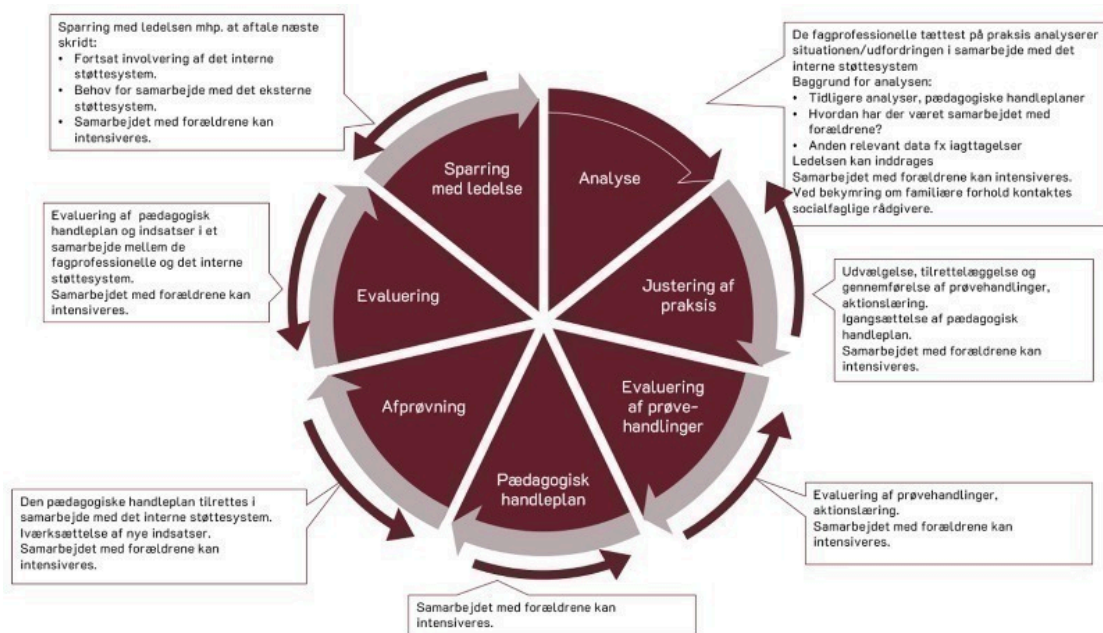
Sparring med ledelsen mhp. at aftale næste skridt:
• Fortsat involvering af det interne støttesystem.
• Behov for samarbejde med det eksterne støttesystem.
• Samarbejdet med forældrene kan intensiveres.

De fagprofessionelle tættest på praksis analyserer situationen/udfordringen i samarbejde med det interne støttesystem
Baggrund for analysen:
• Tidligere analyser, pædagogiske handleplaner
• Hvordan har der været samarbejdet med forældrene?
• Anden relevant data fx iagttagelser
Ledelsen kan inddrages
Samarbejdet med forældrene kan intensiveres.
Ved bekymring om familiære forhold kontaktes socialfaglige rådgivere.

Sparring med ledelse

Analyse

Evaluering af pædagogisk handleplan og indsatser i et samarbejde mellem de fagprofessionelle og det interne støttesystem.
Samarbejdet med forældrene kan intensiveres.

Evaluering

Justering af praksis

Udvælgelse, tilrettelæggelse og gennemførelse af prøvehandlinger, aktionslæring.
Igangsættelse af pædagogisk handleplan.
Samarbejdet med forældrene kan intensiveres.

Afprøvning

Evaluering af prøvehandlinger

Pædagogisk handleplan

Den pædagogiske handleplan tilrettes i samarbejde med det interne støttesystem.
Iværksættelse af nye indsatser.
Samarbejdet med forældrene kan intensiveres.

Evaluering af prøvehandlinger, aktionslæring.
Samarbejdet med forældrene kan intensiveres.

Samarbejdet med forældrene kan intensiveres.